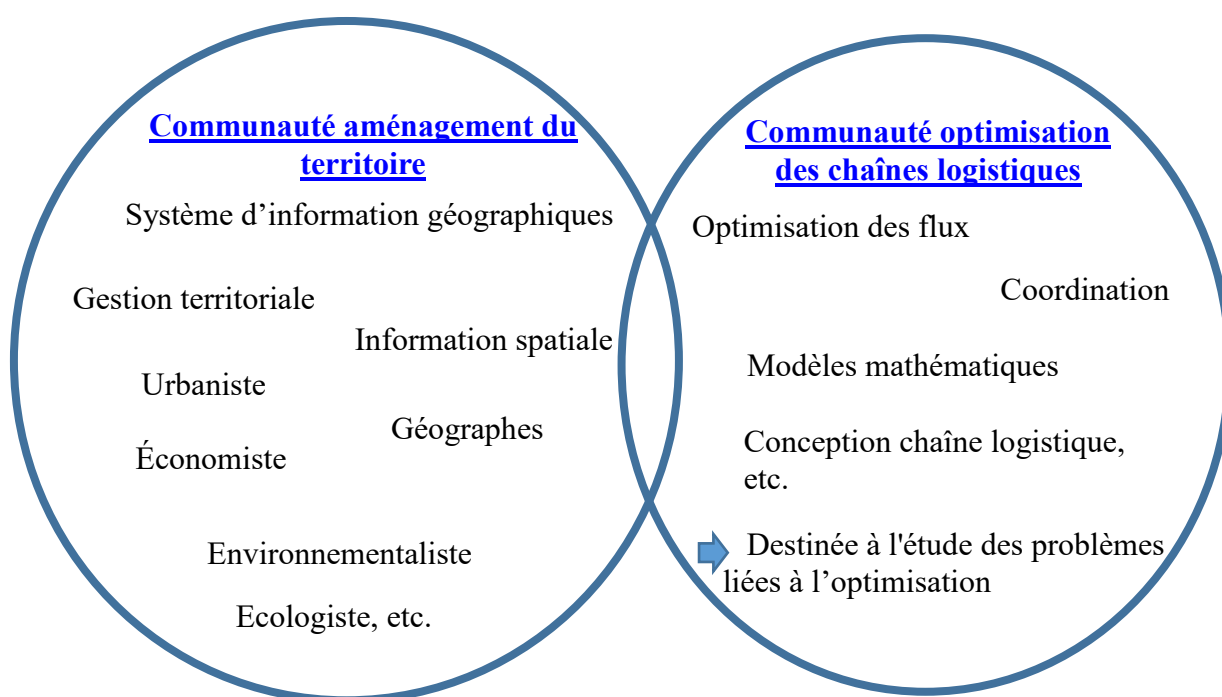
Communauté aménagement du territoire

Système d’information géographiques

Gestion territoriale

Information spatiale

Urbaniste

Géographes

Économiste

Environnementaliste

Ecologiste, etc.

Communauté optimisation des chaînes logistiques

Optimisation des flux

Coordination

Modèles mathématiques

Conception chaîne logistique, etc.

Destinée à l'étude des problèmes liées à l’optimisation